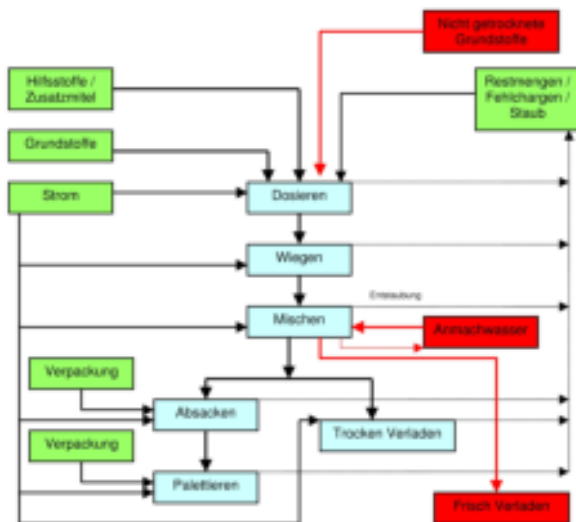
Nicht getrocknete Grundstoffe

Hilfsstoffe / Zusatzmittel

Restmengen / Fehlchargen / Staub

Grundstoffe

Strom

Dosieren

Wiegen

Entstaubung

Mischen

Anmachwasser

Verpackung

Absacken

Trocken Verladen

Verpackung

Palettieren

Frisch Verladen